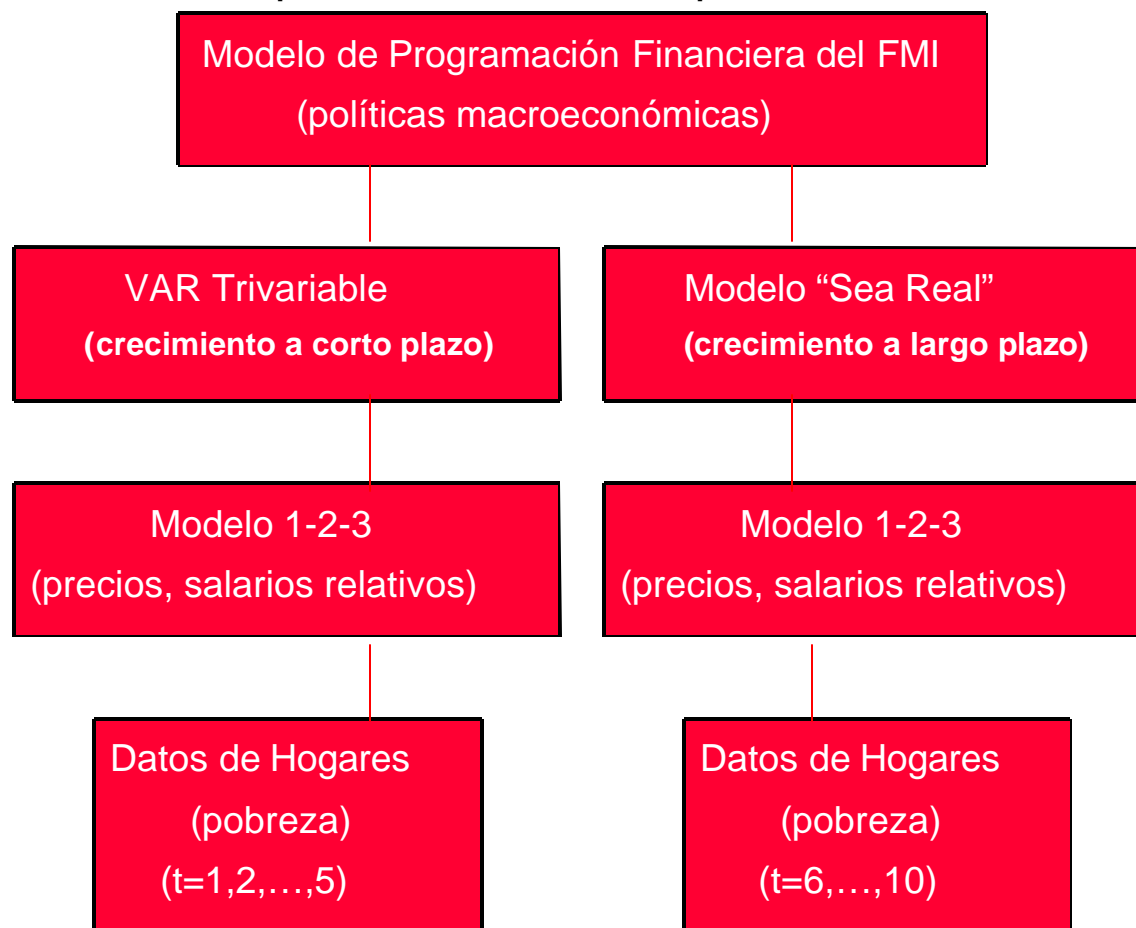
Modelo de Programación Financiera del FMI
(políticas macroeconómicas)

VAR Trivariable
**(crecimiento a corto plazo)**

Modelo 1-2-3
(precios, salarios relativos)

Datos de Hogares
(pobreza)
(t=1,2,…,5)

Modelo "Sea Real"
**(crecimiento a largo plazo)**

Modelo 1-2-3
(precios, salarios relativos)

Datos de Hogares
(pobreza)
(t=6,…,10)